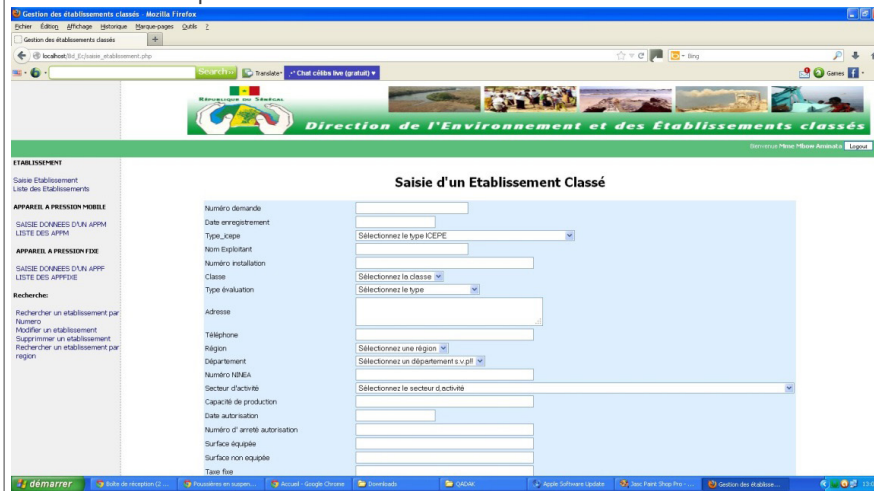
Gestion des établissements classés - Mozilla Firefox

Fichier Édition Affichage Historique Marque-pages Outils ?

Gestion des établissements classés

localhost/Bd_Ec/saisie_etablissement.php

Bing

Search

Translate

Chat célibs live (gratuit)

Games

République du Sénégal

Direction de l'Environnement et des Établissements classés

Bienvenue Mme Mbaw Aminata Logout

ETABLISSEMENT

Saisie Etablissement
Liste des Etablissements

APPAREIL A PRESSION MOBILE

SAISIE DONNEES D'UN APPM
LISTE DES APPM

APPAREIL A PRESSION FIXE

SAISIE DONNEES D'UN APPF
LISTE DES APPFIXE

Recherche:

Rechercher un etablissement par Numero
Modifier un etablissement
Supprimmer un etablissement
Rechercher un etablissement par region

Saisie d'un Etablissement Classé

Numéro demande
Date enregistrement
Type_icepe Sélectionnez le type ICEPE
Nom Exploitant
Numéro installation
Classe Sélectionnez la classe
Type évaluation Sélectionnez le type
Adresse
Téléphone
Région Sélectionnez une région
Département Sélectionnez un département s.v.p!!
Numéro NINEA
Secteur d'activité Sélectionnez le secteur d,activité
Capacité de production
Date autorisation
Numéro d' arreté autorisation
Surface équipée
Surface non equipée
Taxe fixe

démarrer

Boîte de réception (2 ...

Poussières en suspen...

Accueil - Google Chrome

Downloads

OADAK

Apple Software Update

Jasc Paint Shop Pro - ...

Gestion des établisse...

13:0